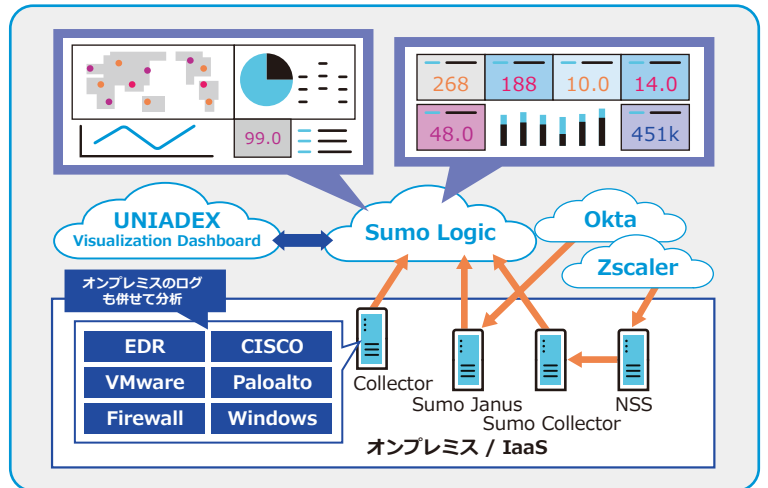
99.0

268
188
10.0
14.0
48.0
451k

UNIADEX
Visualization Dashboard

Sumo Logic

Okta

Zscaler

オンプレミスのログも併せて分析

| EDR | CISCO |
|---|---|
| VMware | Paloalto |
| Firewall | Windows |

Collector

Sumo Janus

Sumo Collector

NSS

オンプレミス / IaaS